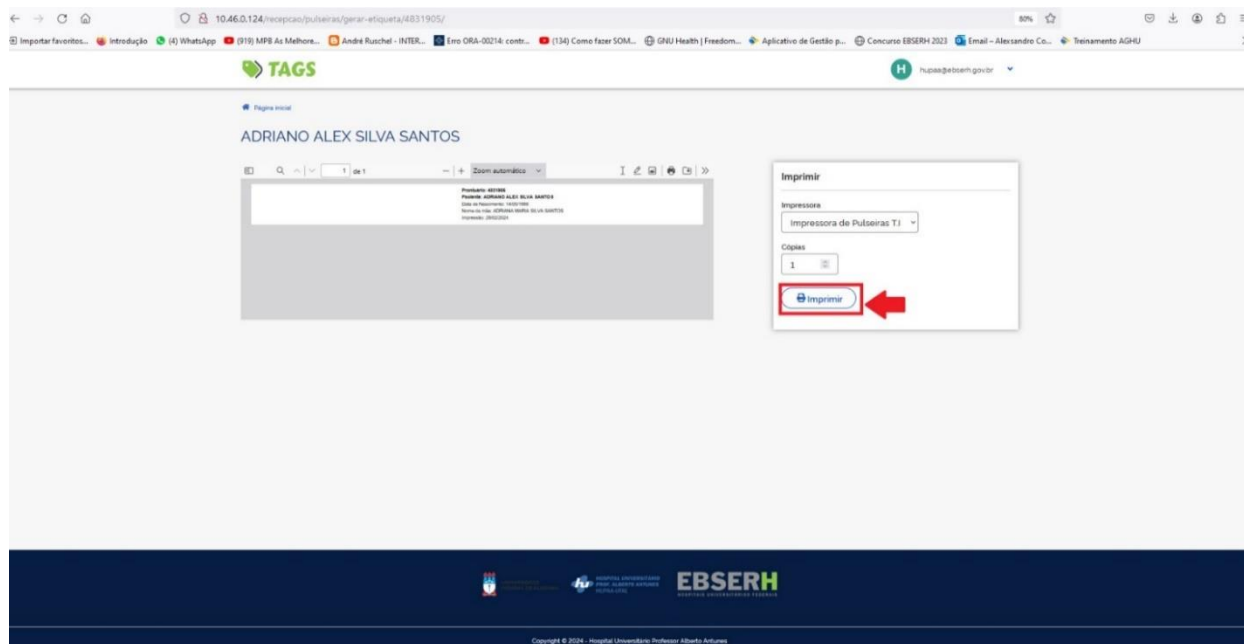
10.46.0.124/recepcao/pulseiras/gerar-etiqueta/4831905/

80%

Importar favoritos... Introdução (4) WhatsApp (919) MPB As Melhore... André Ruschel - INTER... Erro ORA-00214: contr... (134) Como fazer SOM... GNU Health | Freedom... Aplicativo de Gestão p... Concurso EBSERH 2023 Email – Alexsandro Co... Treinamento AGHU

TAGS

H hupaa@ebserh.gov.br

Página inicial

ADRIANO ALEX SILVA SANTOS

1 de 1

Zoom automático

Prontuário: 4831905
Paciente: ADRIANO ALEX SILVA SANTOS
Data de Nascimento: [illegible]
Nome da mãe: ADRIANA MARIA SILVA SANTOS
Impressão: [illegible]

Imprimir

Impressora

Impressora de Pulseiras T.I

Cópias

1

Imprimir

EBSERH
HOSPITAIS UNIVERSITÁRIOS FEDERAIS

HOSPITAL UNIVERSITÁRIO PROF. ALBERTO ANTUNES

Copyright © 2024 - Hospital Universitário Professor Alberto Antunes